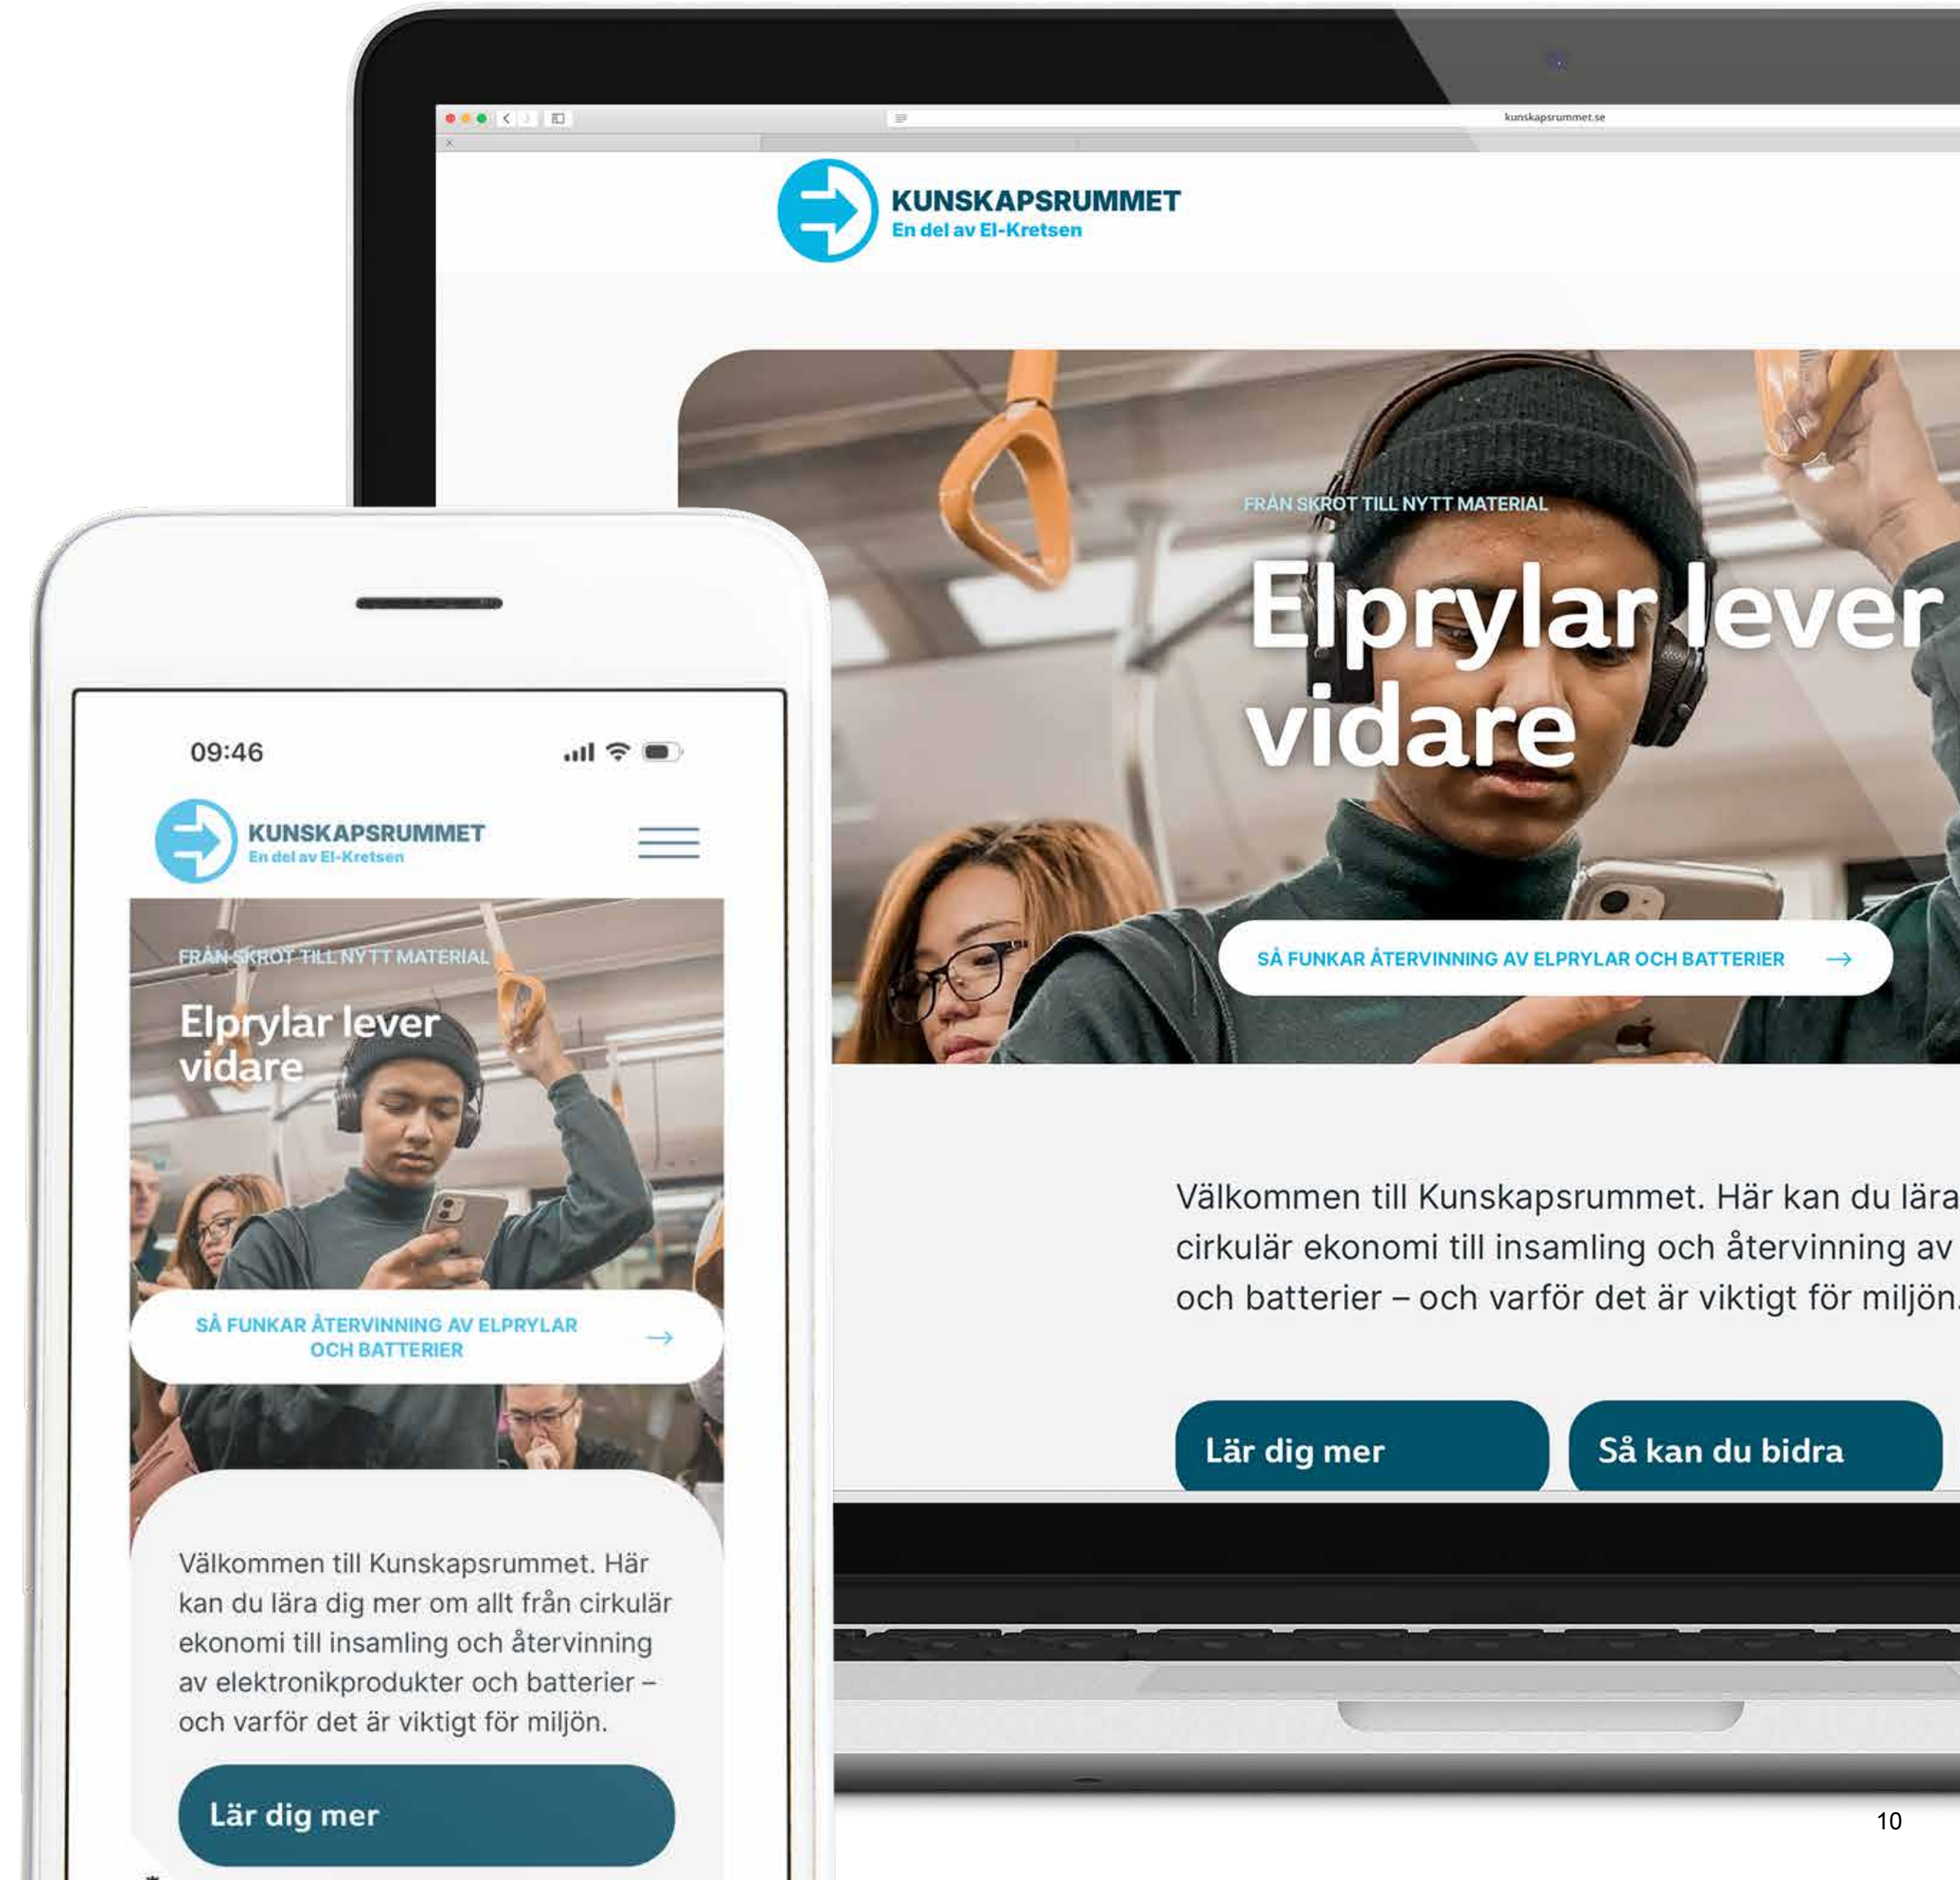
kunskapsrummet.se

KUNSKAPSRUMMET
En del av El-Kretsen

FRÅN SKROT TILL NYTT MATERIAL

Elprylar lever vidare

SÅ FUNKAR ÅTERVINNING AV ELPRYLAR OCH BATTERIER

Välkommen till Kunskapsrummet. Här kan du lära cirkulär ekonomi till insamling och återvinning av och batterier – och varför det är viktigt för miljön.

Lär dig mer

Så kan du bidra

09:46

KUNSKAPSRUMMET
En del av El-Kretsen

FRÅN SKROT TILL NYTT MATERIAL

Elprylar lever vidare

SÅ FUNKAR ÅTERVINNING AV ELPRYLAR OCH BATTERIER

Välkommen till Kunskapsrummet. Här kan du lära dig mer om allt från cirkulär ekonomi till insamling och återvinning av elektronikprodukter och batterier – och varför det är viktigt för miljön.

Lär dig mer

10